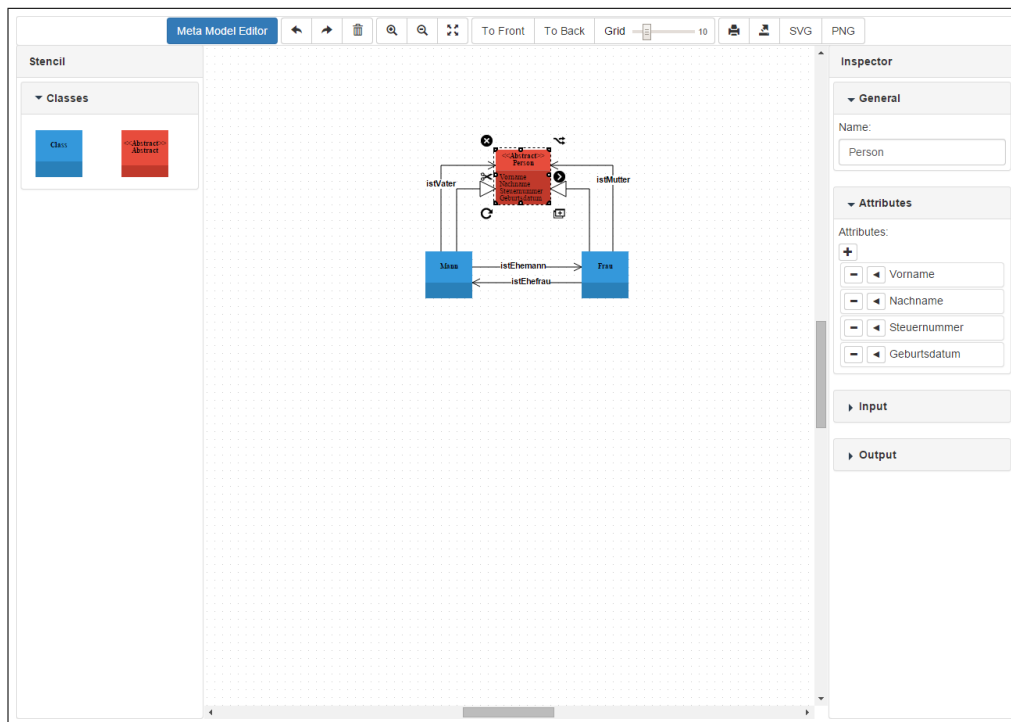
Meta Model Editor

To Front To Back Grid 10 SVG PNG

Stencil

Classes

Class

<<Abstract>>
Abstract

<<Abstract>>
Person

Vorname
Nachname
Steuernummer
Geburtsdatum

istVater

istMutter

Mann

Frau

istEhemann

istEhefrau

Inspector

General

Name:

Person

Attributes

Attributes:

+

− ◂ Vorname

− ◂ Nachname

− ◂ Steuernummer

− ◂ Geburtsdatum

Input

Output